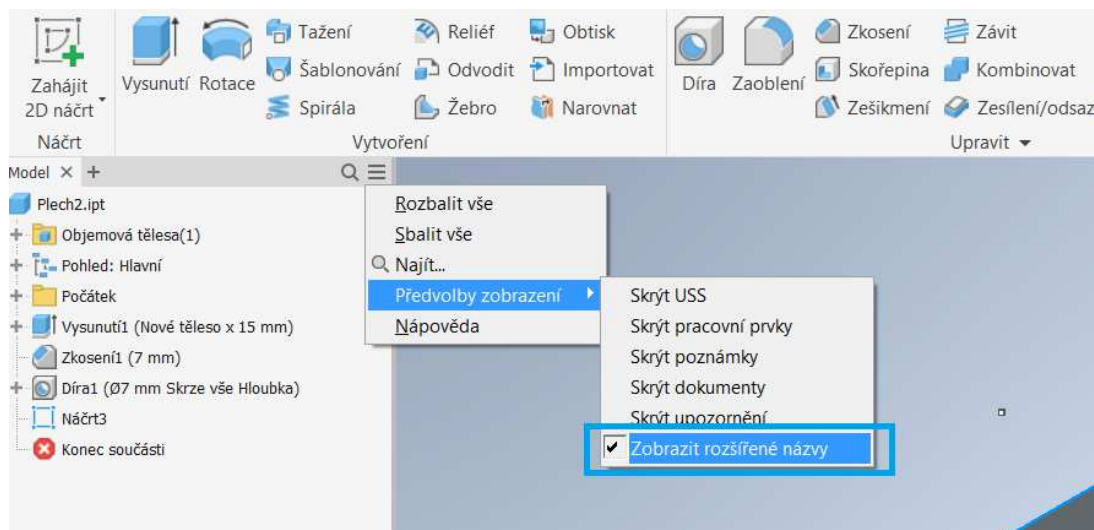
Zahájit 2D náčrt
Náčrt

Vysunutí Rotace
Tažení
Šablonování
Spirála
Reliéf
Odvodit
Žebro
Obtisk
Importovat
Narovnat
Vytvoření

Díra Zaoblení
Zkosení
Skořepina
Zešikmení
Závit
Kombinovat
Zesílení/odsaz
Upravit ▾

Model × +

Plech2.ipt
Objemová tělesa(1)
Pohled: Hlavní
Počátek
Vysunutí1 (Nové těleso x 15 mm)
Zkosení1 (7 mm)
Díra1 (Ø7 mm Skrze vše Hloubka)
Náčrt3
Konec součásti

Rozbalit vše
Sbalit vše
Najít...
Předvolby zobrazení
Nápověda

Skrýt USS
Skrýt pracovní prvky
Skrýt poznámky
Skrýt dokumenty
Skrýt upozornění
Zobrazit rozšířené názvy